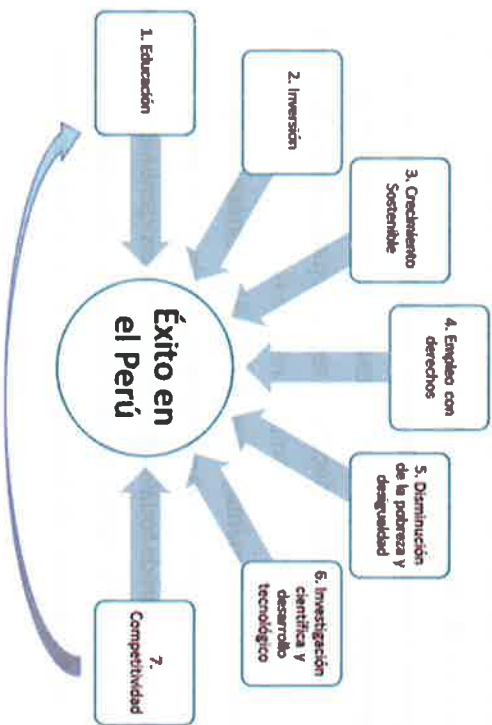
1. Educación

2. Inversión

3. Crecimiento Sostenible

4. Empleo con derechos

5. Disminución de la pobreza y desigualdad

6. Investigación científica y desarrollo tecnológico

7. Competitividad

Éxito en el Perú